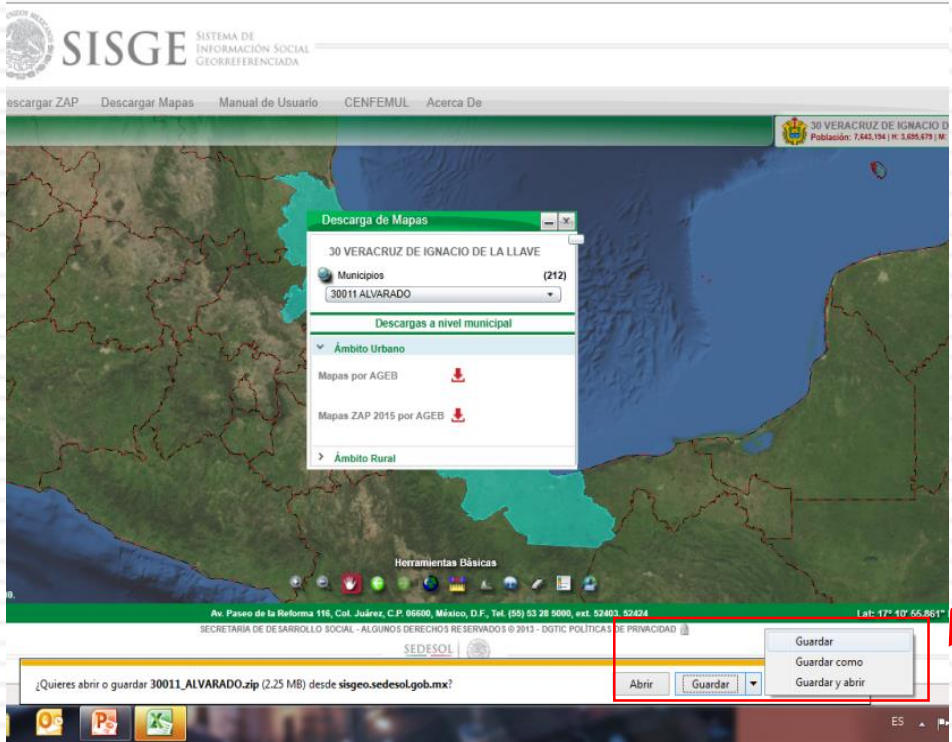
SISGE SISTEMA DE INFORMACIÓN SOCIAL GEORREFERENCIADA

escargar ZAP Descargar Mapas Manual de Usuario CENFEMUL Acerca De

30 VERACRUZ DE IGNACIO D
Población: 7,643,194 | H: 3,695,679 | M:

Descarga de Mapas

30 VERACRUZ DE IGNACIO DE LA LLAVE

Municipios (212)

30011 ALVARADO

Descargas a nivel municipal

Ámbito Urbano

Mapas por AGEB

Mapas ZAP 2015 por AGEB

Ámbito Rural

Herramientas Básicas

Av. Paseo de la Reforma 116, Col. Juárez, C.P. 06600, México, D.F., Tel. (55) 53 28 5000, ext. 52403, 52424

Lat: 17° 10' 55.861"

SECRETARÍA DE DESARROLLO SOCIAL - ALGUNOS DERECHOS RESERVADOS © 2013 - DGTIC POLÍTICAS DE PRIVACIDAD

SEDESOL

¿Quieres abrir o guardar 30011_ALVARADO.zip (2.25 MB) desde sisgeo.sedesol.gob.mx?

Abrir Guardar

Guardar
Guardar como
Guardar y abrir

ES